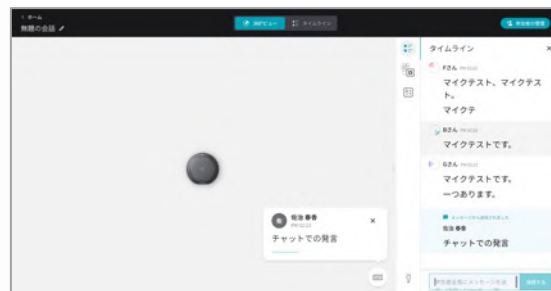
< ホーム
無題の会話

360°ビュー
タイムライン

参加者の管理

タイムライン

Fさん
マイクテスト、マイクテスト。
マイクテ

Bさん
マイクテストです。

Gさん
マイクテストです。
一つあります。

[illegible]
佐治 春香
チャットでの発言

佐治 春香
PM 02:23
チャットでの発言

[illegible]